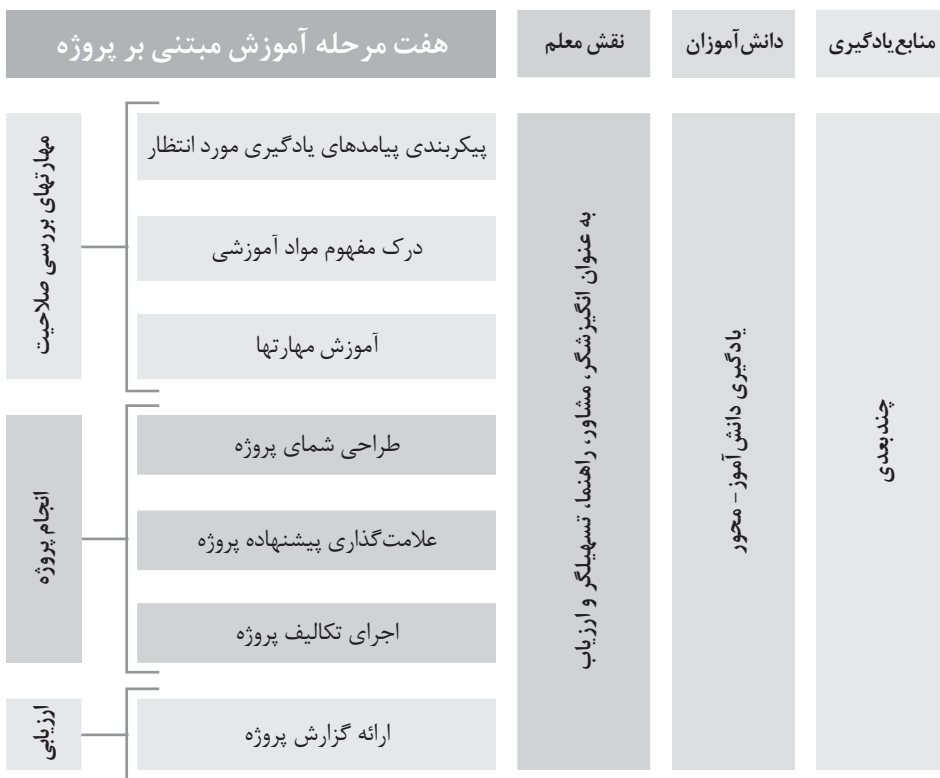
منابع یادگیری

دانش‌آموزان

نقش معلم

هفت مرحله آموزش مبتنی بر پروژه

چندبعدی

یادگیری دانش‌آموز – محور

به عنوان انگیزشگر، مشاور، راهنما، تسهیلگر و ارزیاب

مهارتهای بررسی صلاحیت

پیکربندی پیامدهای یادگیری مورد انتظار

درک مفهوم مواد آموزشی

آموزش مهارتها

انجام پروژه

طراحی شمای پروژه

علامت‌گذاری پیشنهاده پروژه

اجرای تکالیف پروژه

ارزیابی

ارائه گزارش پروژه